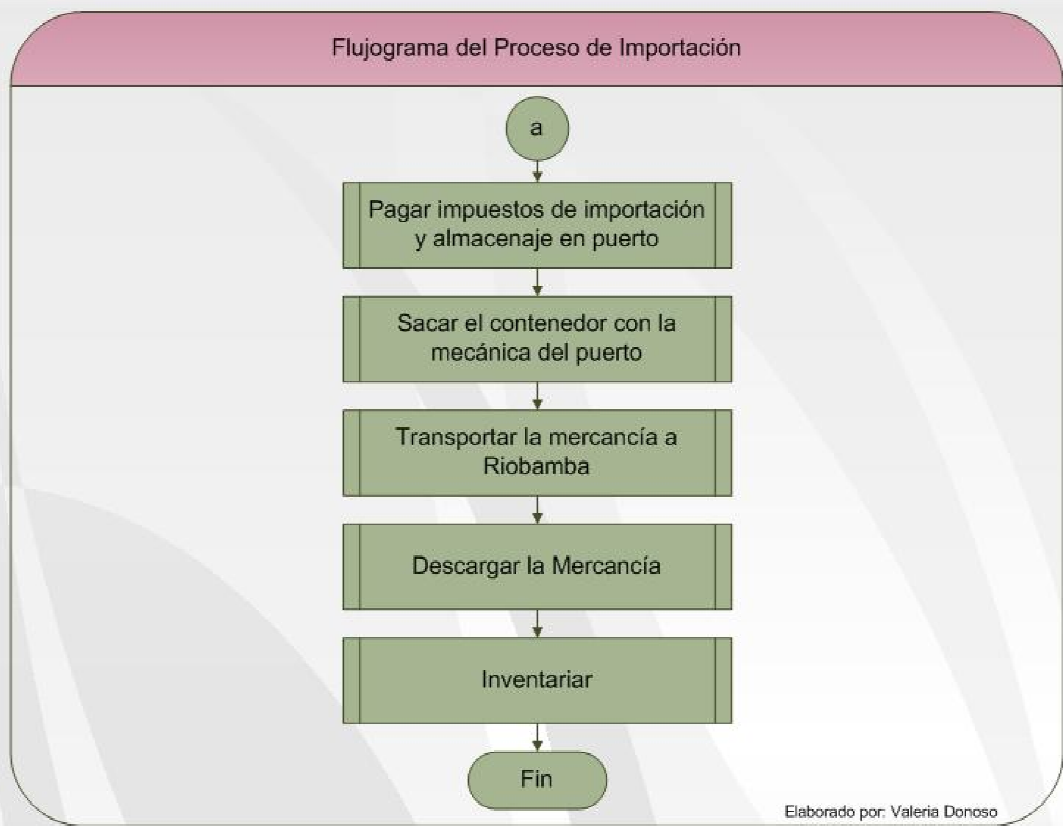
Flujograma del Proceso de Importación

a

Pagar impuestos de importación y almacenaje en puerto

Sacar el contenedor con la mecánica del puerto

Transportar la mercancía a Riobamba

Descargar la Mercancía

Inventariar

Fin

Elaborado por: Valeria Donoso